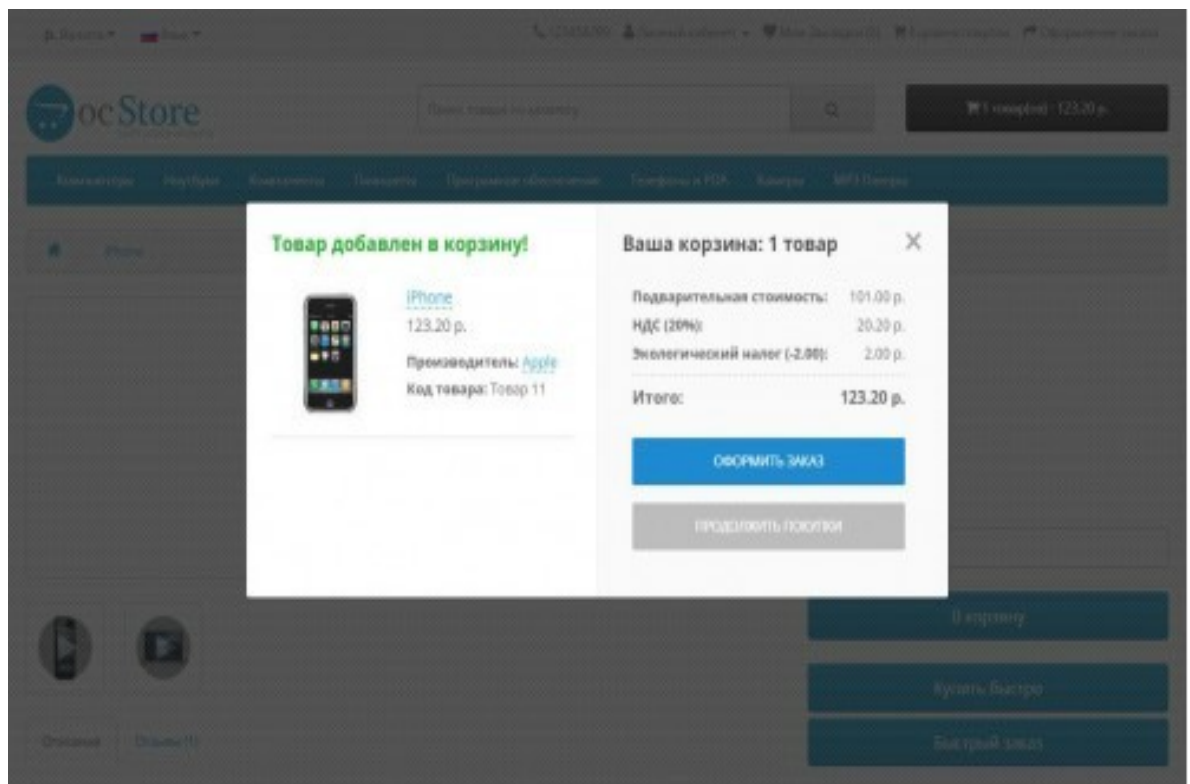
ocStore

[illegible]

Товар добавлен в корзину!

iPhone
123.20 р.
Производитель: Apple
Код товара: Товар 11

Ваша корзина: 1 товар

| | |
|---|---|
| Подварительная стоимость: | 101.00 р. |
| НДС (20%): | 20.20 р. |
| Экологический налог (-2.00): | 2.00 р. |
| Итого: | 123.20 р. |

ОФОРМИТЬ ЗАКАЗ

ПРОДОЛЖИТЬ ПОКУПКИ

В корзину

Купить быстро

Быстрый заказ

Описание

Отзывы (1)